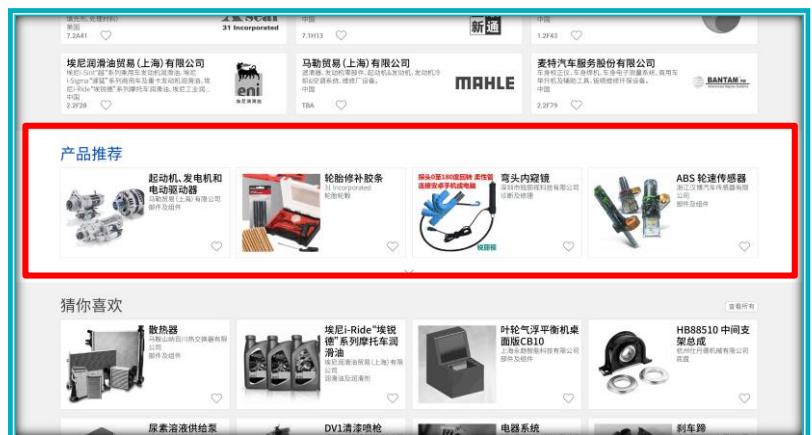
7.2A41
31 Incorporated
7.1H13
中国
新通
1.2F43
中国

埃尼润滑油贸易(上海)有限公司
埃尼i-Sint"超"系列乘用车发动机润滑油, 埃尼i-Sigma"速驰"系列商用车及重卡发动机润滑油, 埃尼i-Ride"埃锐德"系列摩托车润滑油, 埃尼工业润...
中国
2.2F28
eni

马勒贸易(上海)有限公司
滤清器, 发动机零部件, 起动机&发电机, 发动机冷却, 空调系统, 维修厂设备,
中国
TBA
MAHLE

麦特汽车服务股份有限公司
车身校正仪, 举升机, 车身电子测量系统, 商用车举升机及辅助工具, 钣喷维修保养设备
中国
2.2F79
BANTAM

产品推荐

起动机, 发电机和电动驱动器
马勒贸易(上海)有限公司
部件及组件

轮胎修补胶条
31 Incorporated
轮胎轮毂

弯头内窥镜
深圳市锐固视科技有限公司
诊断及维修

ABS 轮速传感器
浙江汉博汽车传感器有限公司
部件及组件

猜你喜欢
查看所有

散热器
马鞍山纳百川热交换器有限公司
部件及组件

埃尼i-Ride"埃锐德"系列摩托车润滑油
埃尼润滑油贸易(上海)有限公司
润滑油及液剂

叶轮气浮平衡机桌面版CB10
上海永励智能科技有限公司
部件及组件

HB88510 中间支架总成
杭州仕开德机械有限公司
底盘

尿素溶液供给泵
DV1清漆喷枪
电器系统
刹车踢